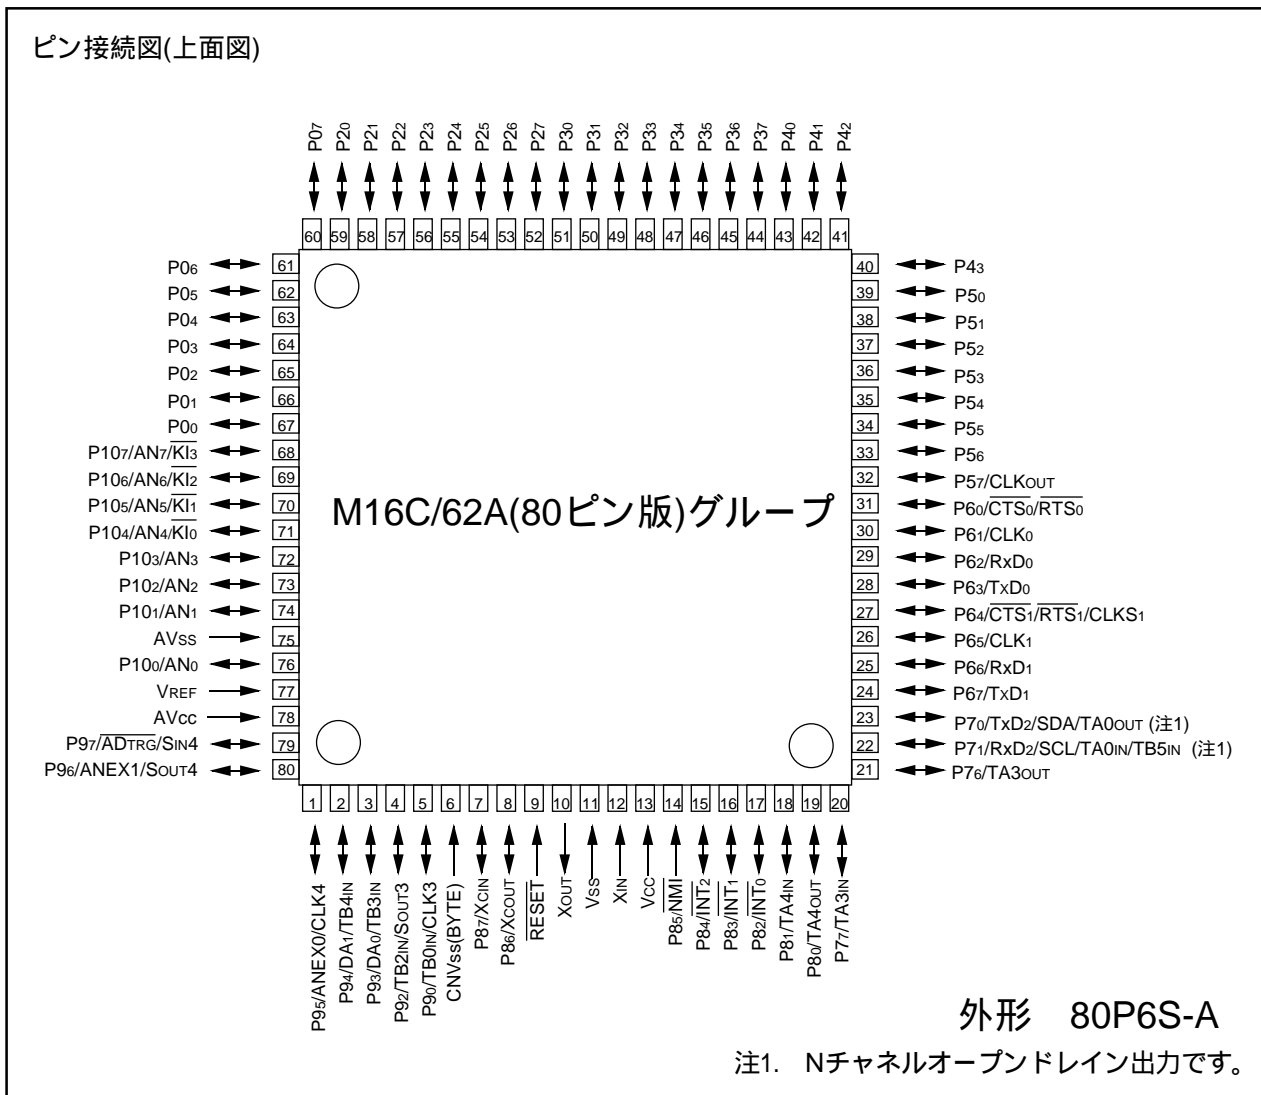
ピン接続図(上面図)

P0$_7$ P2$_0$ P2$_1$ P2$_2$ P2$_3$ P2$_4$ P2$_5$ P2$_6$ P2$_7$ P3$_0$ P3$_1$ P3$_2$ P3$_3$ P3$_4$ P3$_5$ P3$_6$ P3$_7$ P4$_0$ P4$_1$ P4$_2$

60 59 58 57 56 55 54 53 52 51 50 49 48 47 46 45 44 43 42 41

P0$_6$ 61
P0$_5$ 62
P0$_4$ 63
P0$_3$ 64
P0$_2$ 65
P0$_1$ 66
P0$_0$ 67
P10$_7$/AN$_7$/$\overline{KI_3}$ 68
P10$_6$/AN$_6$/$\overline{KI_2}$ 69
P10$_5$/AN$_5$/$\overline{KI_1}$ 70
P10$_4$/AN$_4$/$\overline{KI_0}$ 71
P10$_3$/AN$_3$ 72
P10$_2$/AN$_2$ 73
P10$_1$/AN$_1$ 74
AVss 75
P10$_0$/AN$_0$ 76
VREF 77
AVcc 78
P9$_7$/$\overline{ADTRG}$/SIN4 79
P9$_6$/ANEX1/SOUT4 80

40 P4$_3$
39 P5$_0$
38 P5$_1$
37 P5$_2$
36 P5$_3$
35 P5$_4$
34 P5$_5$
33 P5$_6$
32 P5$_7$/CLKOUT
31 P6$_0$/$\overline{CTS_0}$/$\overline{RTS_0}$
30 P6$_1$/CLK$_0$
29 P6$_2$/RxD$_0$
28 P6$_3$/TxD$_0$
27 P6$_4$/$\overline{CTS_1}$/$\overline{RTS_1}$/CLKS$_1$
26 P6$_5$/CLK$_1$
25 P6$_6$/RxD$_1$
24 P6$_7$/TxD$_1$
23 P7$_0$/TxD$_2$/SDA/TA0OUT (注1)
22 P7$_1$/RxD$_2$/SCL/TA0IN/TB5IN (注1)
21 P7$_6$/TA3OUT

M16C/62A(80ピン版)グループ

1 2 3 4 5 6 7 8 9 10 11 12 13 14 15 16 17 18 19 20

P9$_5$/ANEX0/CLK4 P9$_4$/DA$_1$/TB4IN P9$_3$/DA$_0$/TB3IN P9$_2$/TB2IN/SOUT3 P9$_0$/TB0IN/CLK3 CNVss(BYTE) P8$_7$/XCIN P8$_6$/XCOUT $\overline{RESET}$ XOUT VSS XIN VCC P8$_5$/$\overline{NMI}$ P8$_4$/$\overline{INT_2}$ P8$_3$/$\overline{INT_1}$ P8$_2$/$\overline{INT_0}$ P8$_1$/TA4IN P8$_0$/TA4OUT P7$_7$/TA3IN

外形 80P6S-A

注1. Nチャネルオープンドレイン出力です。